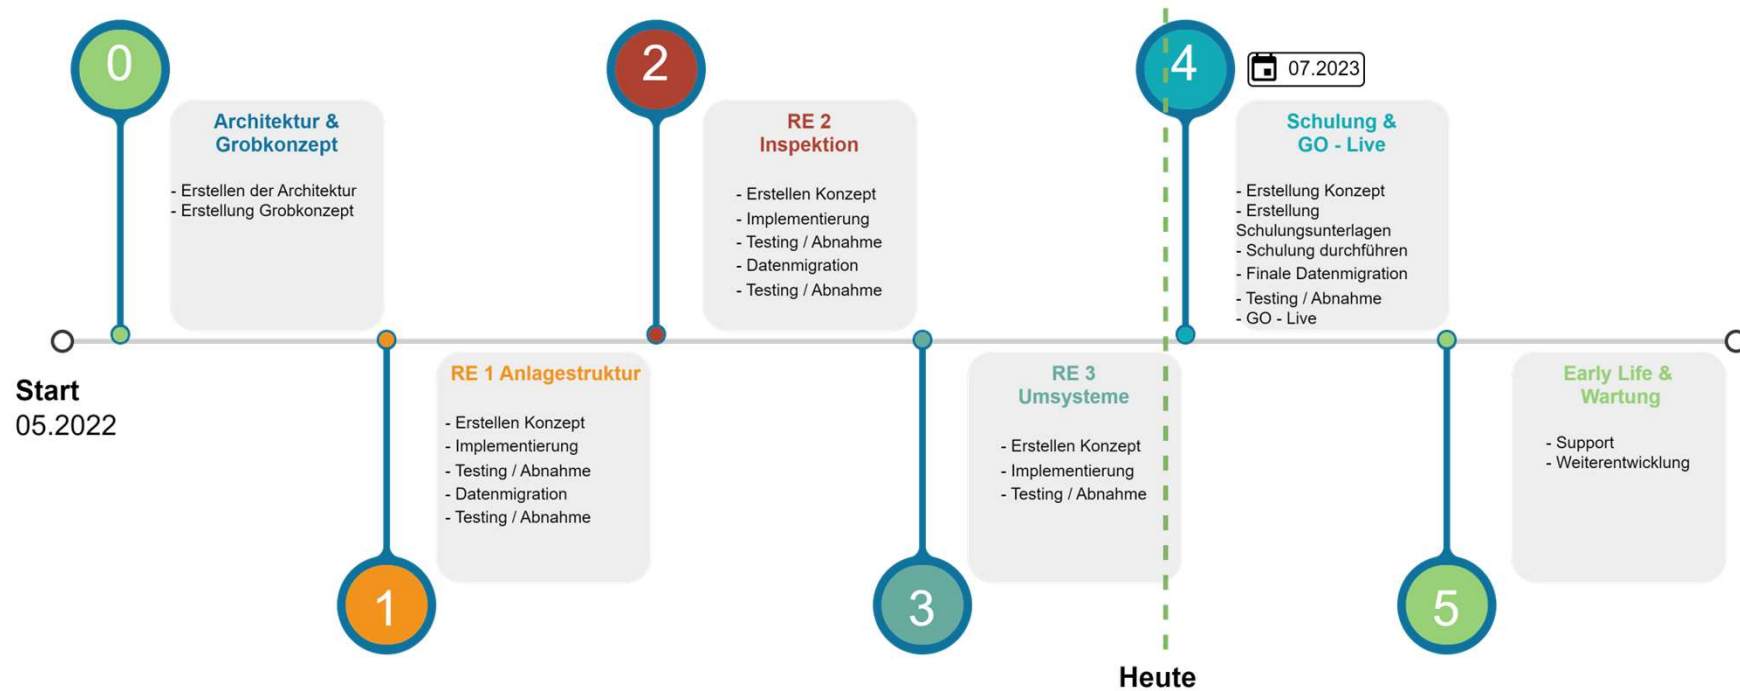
0

Architektur & Grobkonzept

- Erstellen der Architektur
- Erstellung Grobkonzept

2

RE 2 Inspektion

- Erstellen Konzept
- Implementierung
- Testing / Abnahme
- Datenmigration
- Testing / Abnahme

4

07.2023

Schulung & GO - Live

- Erstellung Konzept
- Erstellung Schulungsunterlagen
- Schulung durchführen
- Finale Datenmigration
- Testing / Abnahme
- GO - Live

Start
05.2022

RE 1 Anlagestruktur

- Erstellen Konzept
- Implementierung
- Testing / Abnahme
- Datenmigration
- Testing / Abnahme

1

RE 3 Umsysteme

- Erstellen Konzept
- Implementierung
- Testing / Abnahme

3

Heute

Early Life & Wartung

- Support
- Weiterentwicklung

5